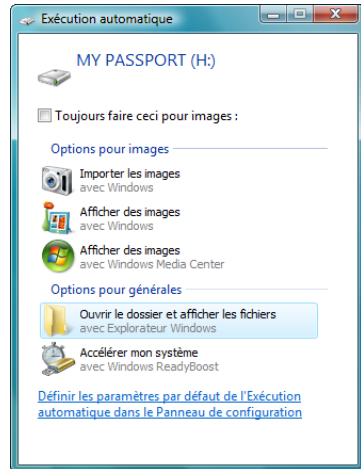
Exécution automatique

MY PASSPORT (H:)

Toujours faire ceci pour images :

Options pour images

Importer les images
avec Windows

Afficher des images
avec Windows

Afficher des images
avec Windows Media Center

Options pour générales

Ouvrir le dossier et afficher les fichiers
avec Explorateur Windows

Accélérer mon système
avec Windows ReadyBoost

Définir les paramètres par défaut de l'Exécution automatique dans le Panneau de configuration